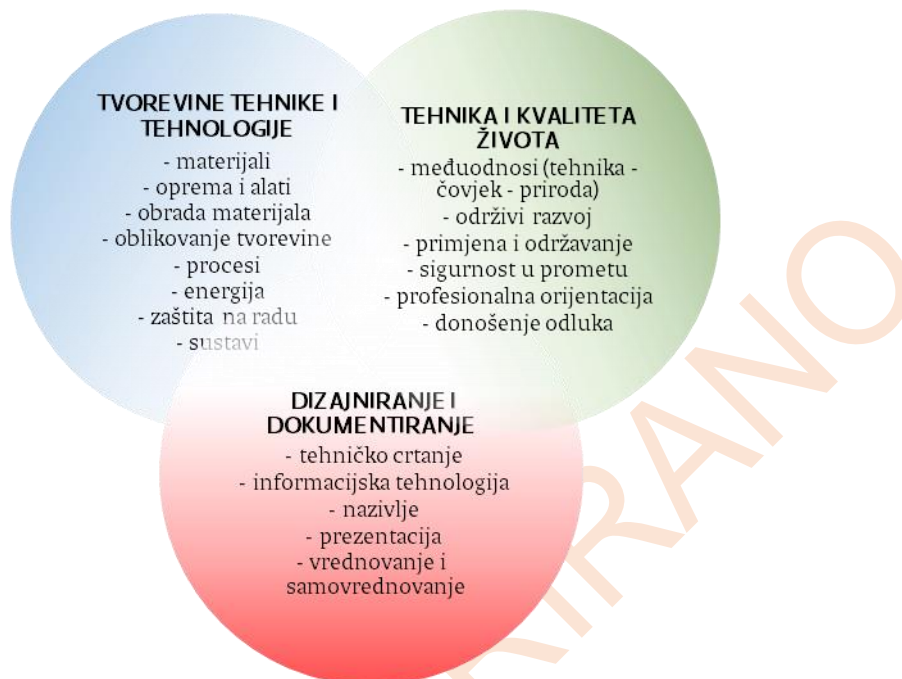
TVOREVINE TEHNIKE I TEHNOLOGIJE
- materijali
- oprema i alati
- obrada materijala
- oblikovanje tvorevine
- procesi
- energija
- zaštita na radu
- sustavi

TEHNIKA I KVALITETA ŽIVOTA
- međuodnosi (tehnika - čovjek - priroda)
- održivi razvoj
- primjena i održavanje
- sigurnost u prometu
- profesionalna orijentacija
- donošenje odluka

DIZAJNIRANJE I DOKUMENTIRANJE
- tehničko crtanje
- informacijska tehnologija
- nazivlje
- prezentacija
- vrednovanje i samovrednovanje

RIRANO